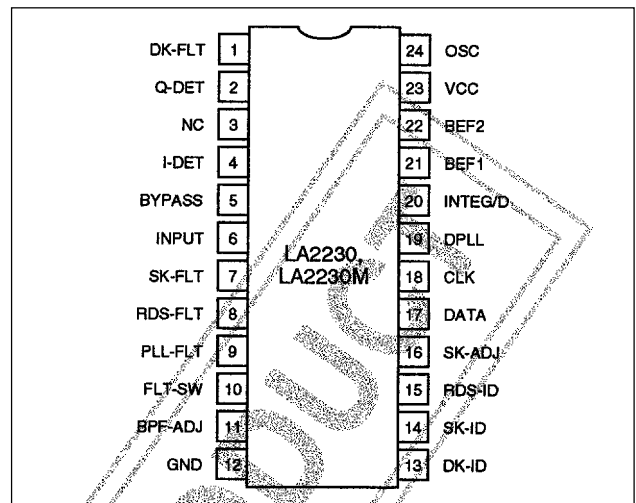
DK-FLT 1
Q-DET 2
NC 3
I-DET 4
BYPASS 5
INPUT 6
SK-FLT 7
RDS-FLT 8
PLL-FLT 9
FLT-SW 10
BPF-ADJ 11
GND 12

24 OSC
23 VCC
22 BEF2
21 BEF1
20 INTEG/D
19 DPLL
18 CLK
17 DATA
16 SK-ADJ
15 RDS-ID
14 SK-ID
13 DK-ID

LA2230,
LA2230M